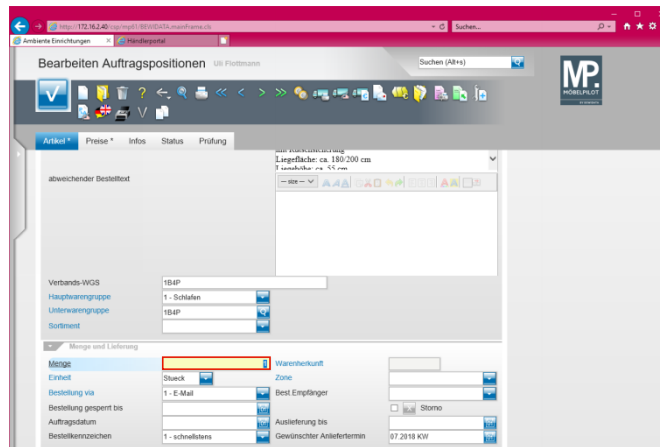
http://172.16.2.40/csp/mp01/BEWIDATA.mainFrame.cls
Suchen...
Ambiente Einrichtungen
Händlerportal

Bearbeiten Auftragspositionen Uli Flottmann
Suchen (Alt+s)
MP. MÖBELPILOT

Artikel * Preise * Infos Status Prüfung

Liegefläche: ca. 180/200 cm
abweichender Bestelltext
— size —

Verbands-WGS 1B4P
Hauptwarengruppe 1 - Schlafen
Unterwarengruppe 1B4P
Sortiment

Menge und Lieferung
Menge
Warenherkunft
Einheit Stueck
Zone
Bestellung via 1 - E-Mail
Best Empfänger
Bestellung gesperrt bis
Storno
Auftragsdatum
Auslieferung bis
Bestellkennzeichen 1 - schnellstens
Gewünschter Auslieferter​min 07.2018 KW